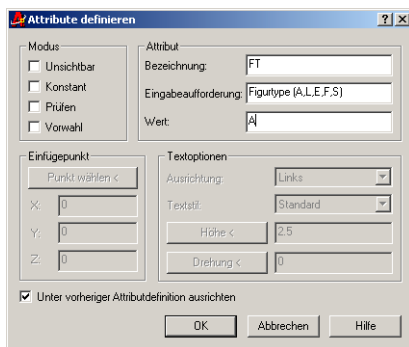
Attribute definieren

?
X

Modus
Unsichtbar
Konstant
Prüfen
Vorwahl

Attribut
Bezeichnung: FT
Eingabeaufforderung: Figurtype (A,L,E,F,S)
Wert: A

Einfügepunkt
Punkt wählen <
X: 0
Y: 0
Z: 0

Textoptionen
Ausrichtung: Links
Textstil: Standard
Höhe < 2.5
Drehung < 0

Unter vorheriger Attributdefinition ausrichten

OK
Abbrechen
Hilfe